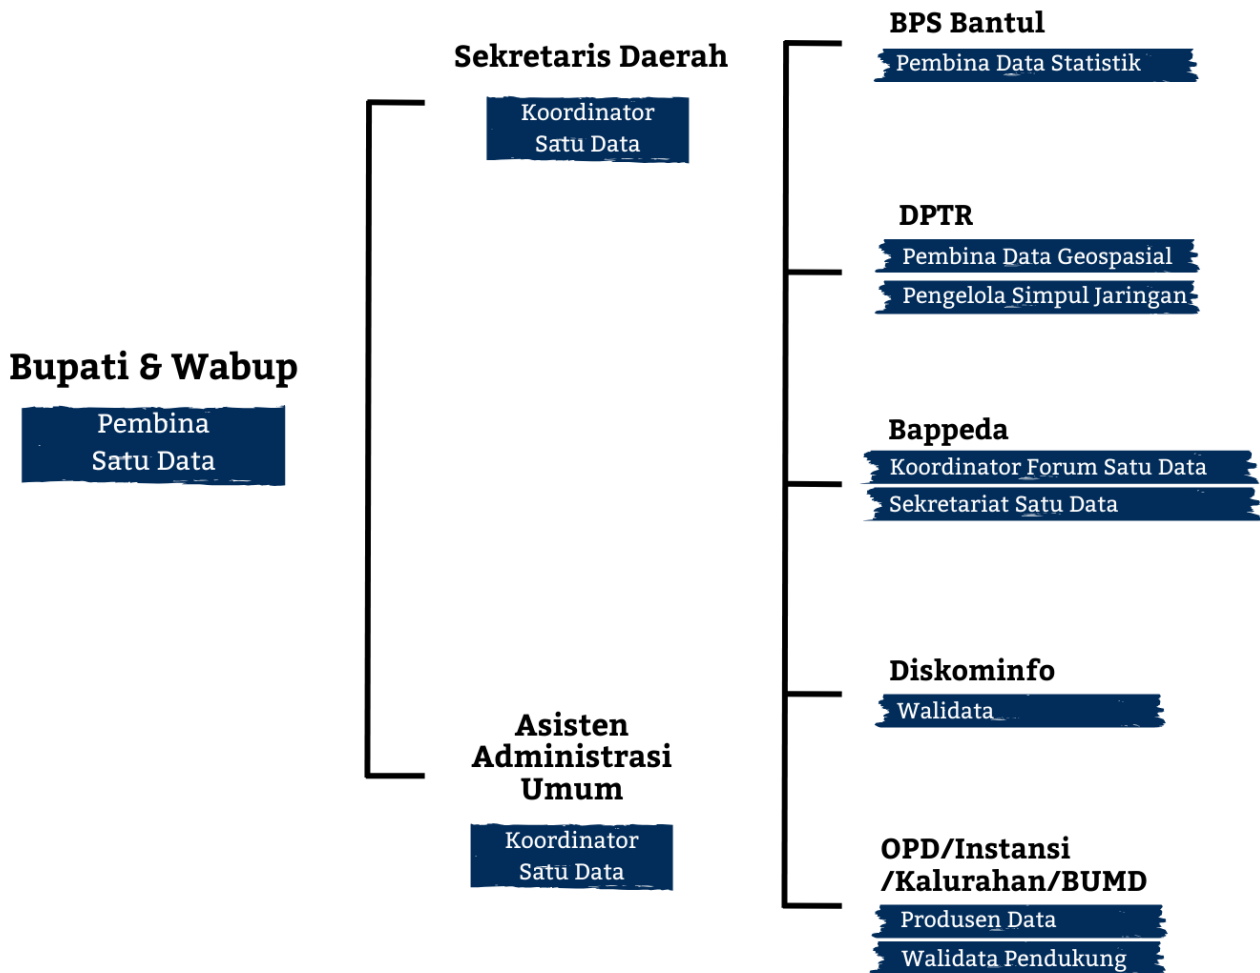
Bupati & Wabup
Pembina Satu Data

Sekretaris Daerah
Koordinator Satu Data

Asisten Administrasi Umum
Koordinator Satu Data

BPS Bantul
Pembina Data Statistik

DPTR
Pembina Data Geospasial
Pengelola Simpul Jaringan

Bappeda
Koordinator Forum Satu Data
Sekretariat Satu Data

Diskominfo
Walidata

OPD/Instansi /Kalurahan/BUMD
Produsen Data
Walidata Pendukung